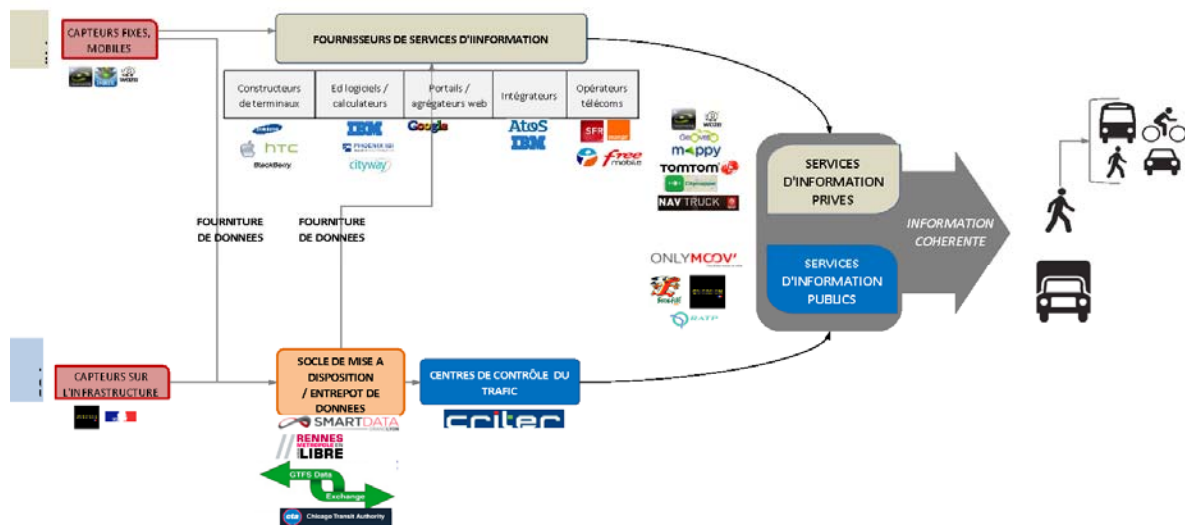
CAPTEURS FIXES, MOBILES

FOURNISSEURS DE SERVICES D'IINFORMATION

| Constructeurs de terminaux | Ed logiciels / calculateurs | Portails / agrégateurs web | Intégrateurs | Opérateurs télécoms |
|---|---|---|---|---|

SAMSUNG
htc
BlackBerry
IBM
PHOENIX ISI
cityway
Google
AtoS
IBM
SFR
orange
free mobile

Mappy
TOMTOM
NAV TRUCK

FOURNITURE DE DONNEES

FOURNITURE DE DONNEES

SERVICES D'INFORMATION PRIVES

SERVICES D'INFORMATION PUBLICS

INFORMATION COHERENTE

ONLYMOOV'

RATP

CAPTEURS SUR L'INFRASTRUCTURE

SOCLE DE MISE A DISPOSITION / ENTREPOT DE DONNEES

CENTRES DE CONTRÔLE DU TRAFIC

SMARTDATA
RENNES MÉTROPOLE EN ACCÈS LIBRE
GTFS Data Exchange
cta Chicago Transit Authority
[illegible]